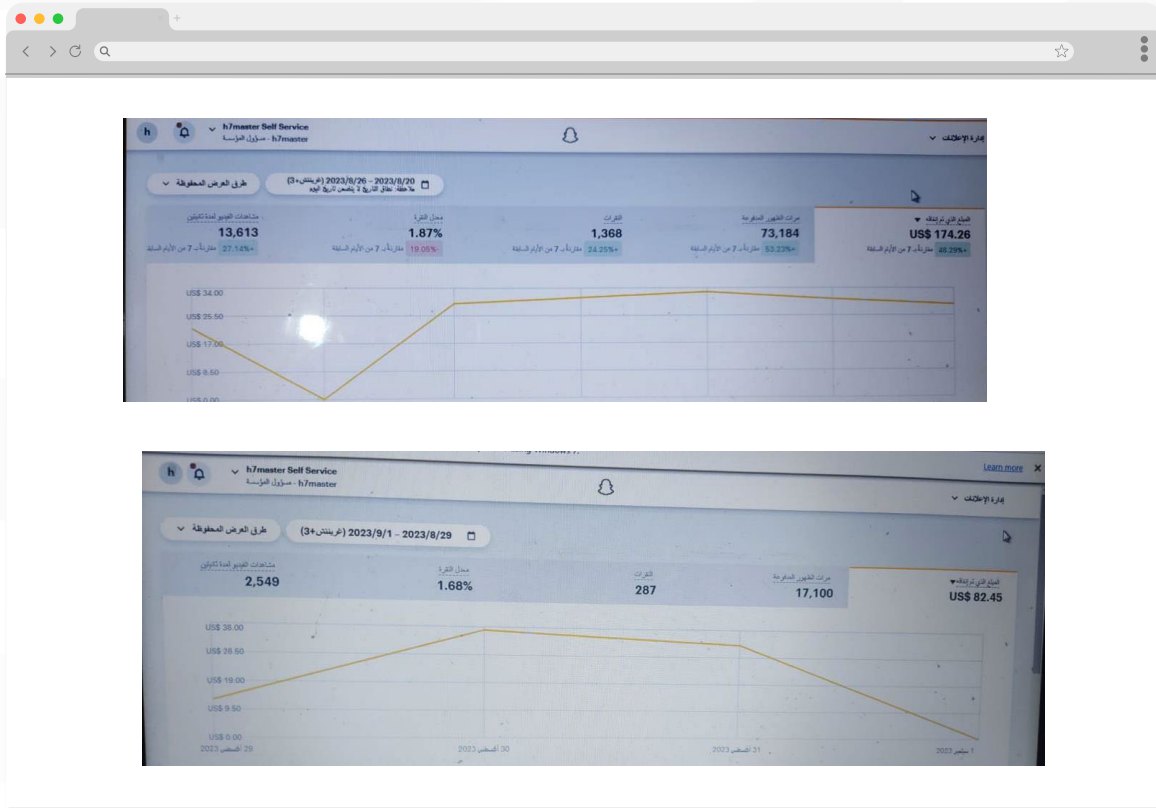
h
h7master Self Service
مسؤول المؤسسة - h7master

إدارة الإعلانات

2023/8/20 – 2023/8/26 (غرينتش+3)
ملاحظة: نطاق التاريخ لا يتضمن تاريخ اليوم

طرق العرض المحفوظة

المبلغ الذي تم إنفاقه
US$ 174.26
+48.29% مقارنةً بـ 7 من الأيام السابقة

مرات الظهور المدفوعة
73,184
+53.22% مقارنةً بـ 7 من الأيام السابقة

النقرات
1,368
+24.25% مقارنةً بـ 7 من الأيام السابقة

معدل النقرة
1.87%
-19.05% مقارنةً بـ 7 من الأيام السابقة

مشاهدات الفيديو لمدة ثانيتين
13,613
+27.14% مقارنةً بـ 7 من الأيام السابقة

US$ 34.00
US$ 25.50
US$ 17.00
US$ 8.50
US$ 0.00

h
h7master Self Service
مسؤول المؤسسة - h7master

Learn more

إدارة الإعلانات

طرق العرض المحفوظة

2023/8/29 – 2023/9/1 (غرينتش+3)

المبلغ الذي تم إنفاقه
US$ 82.45

مرات الظهور المدفوعة
17,100

النقرات
287

معدل النقرة
1.68%

مشاهدات الفيديو لمدة ثانيتين
2,549

US$ 38.00
US$ 28.50
US$ 19.00
US$ 9.50
US$ 0.00

29 أغسطس 2023
30 أغسطس 2023
31 أغسطس 2023
1 سبتمبر 2023